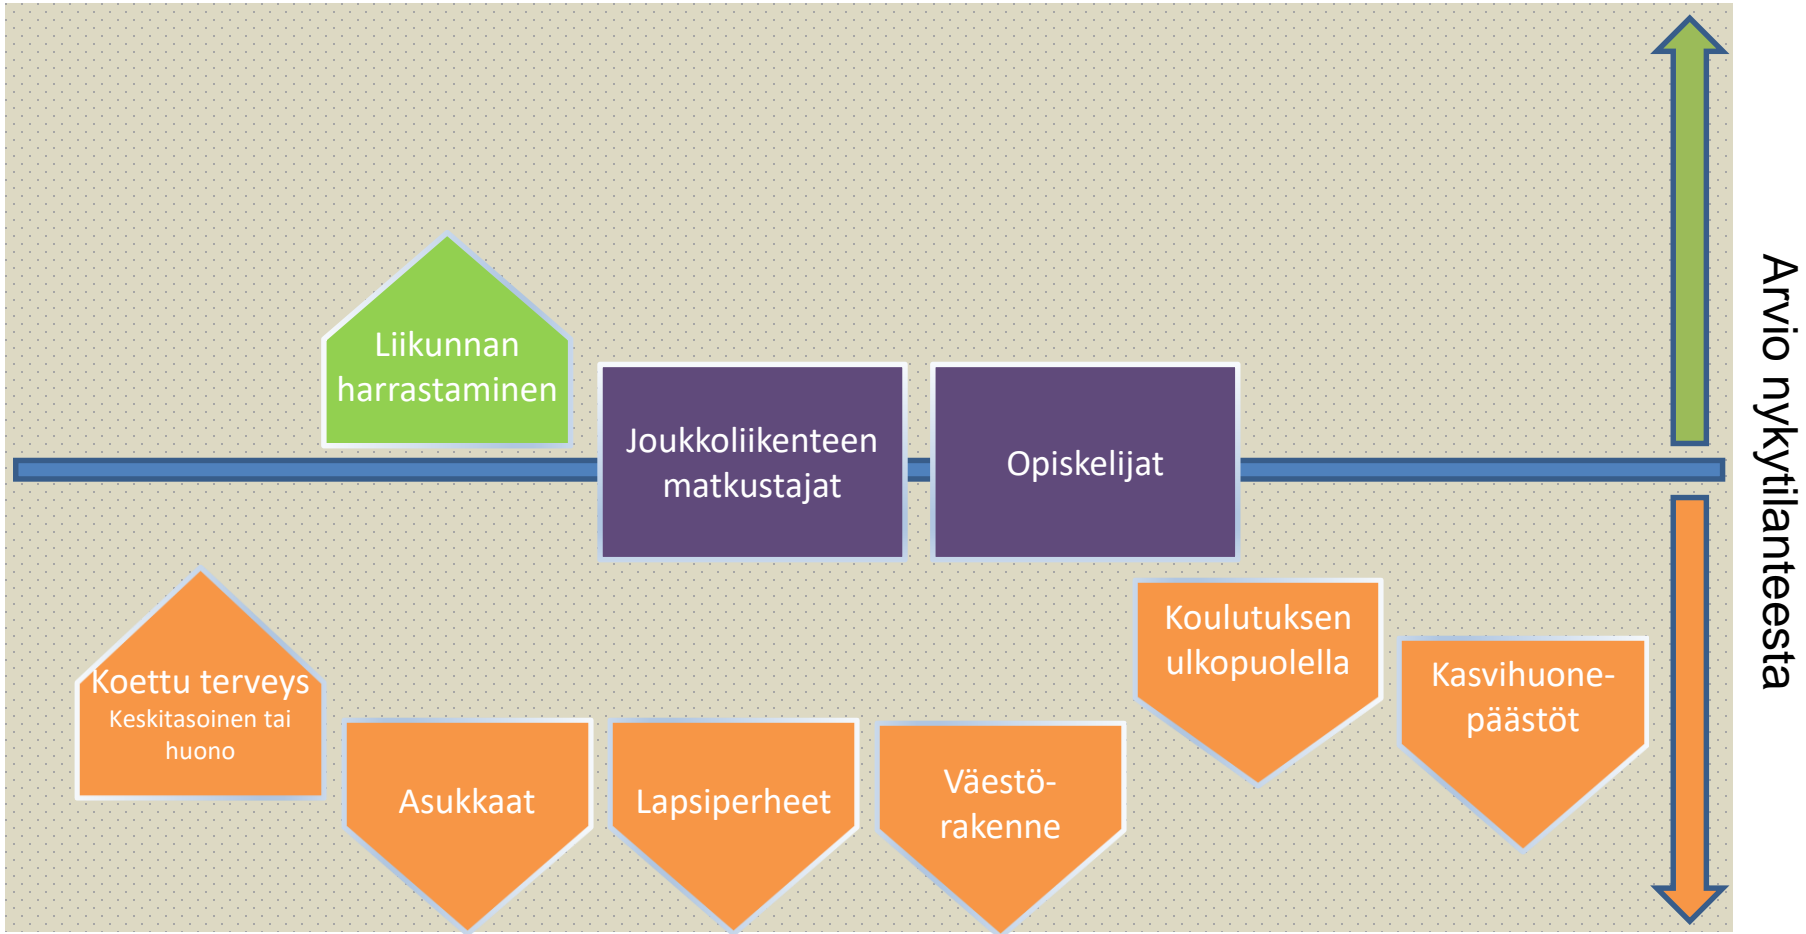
Liikunnan harrastaminen

Joukkoliikenteen matkustajat

Opiskelijat

Arvio nykytilanteesta

Koettu terveys
Keskitasoinen tai huono

Asukkaat

Lapsiperheet

Väestörakenne

Koulutuksen ulkopuolella

Kasvihuonepäästöt